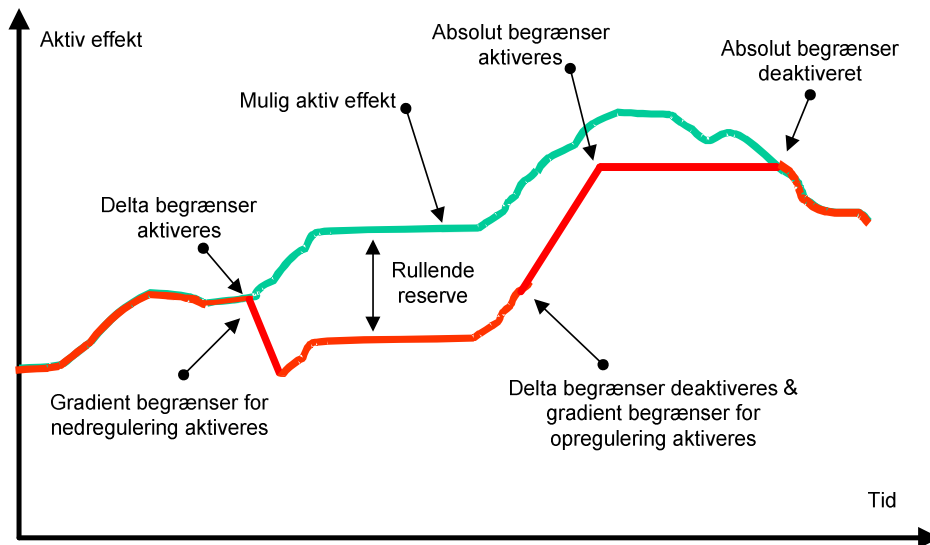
Aktiv effekt

Absolut begrænser aktiveres

Absolut begrænser deaktiveret

Mulig aktiv effekt

Delta begrænser aktiveres

Rullende reserve

Gradient begrænser for nedregulering aktiveres

Delta begrænser deaktiveres & gradient begrænser for opregulering aktiveres

Tid